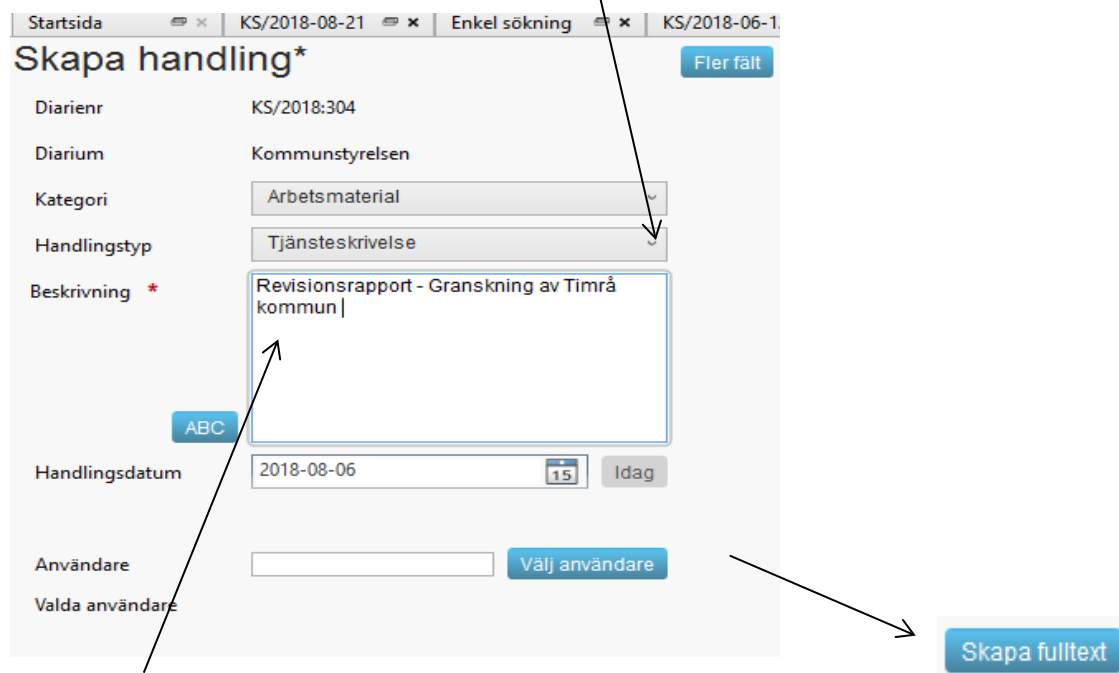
Startsida × KS/2018-08-21 × Enkel sökning × KS/2018-06-1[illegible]

Skapa handling*

Fler fält

Diarienr KS/2018:304

Diarium Kommunstyrelsen

Kategori Arbetsmaterial

Handlingstyp Tjänsteskrivelse

Beskrivning * Revisionsrapport - Granskning av Timrå kommun

ABC

Handlingsdatum 2018-08-06 15 Idag

Användare Välj användare

Valda användare

Skapa fulltext